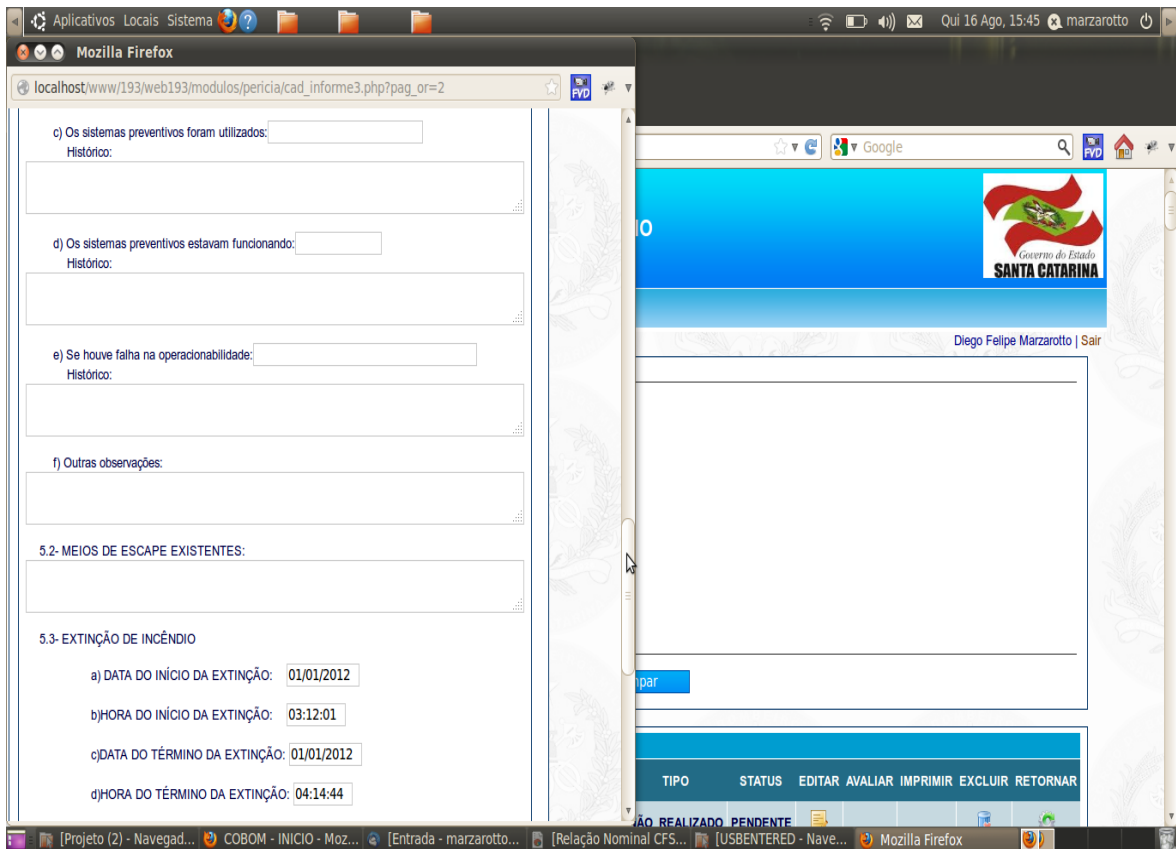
Aplicativos Locais Sistema

Qui 16 Ago, 15:45 marzarotto

Mozilla Firefox

localhost/www/193/web193/modulos/pericia/cad_informe3.php?pag_or=2

c) Os sistemas preventivos foram utilizados:
Histórico:

d) Os sistemas preventivos estavam funcionando:
Histórico:

e) Se houve falha na operacionabilidade:
Histórico:

f) Outras observações:

5.2- MEIOS DE ESCAPE EXISTENTES:

5.3- EXTINÇÃO DE INCÊNDIO

a) DATA DO INÍCIO DA EXTINÇÃO: 01/01/2012

b)HORA DO INÍCIO DA EXTINÇÃO: 03:12:01

c)DATA DO TÉRMINO DA EXTINÇÃO: 01/01/2012

d)HORA DO TÉRMINO DA EXTINÇÃO: 04:14:44

Google

io

Governo do Estado
SANTA CATARINA

Diego Felipe Marzarotto | Sair

npar

| TIPO | STATUS | EDITAR | AVALIAR | IMPRIMIR | EXCLUIR | RETORNAR |
|---|---|---|---|---|---|---|
| ÃO REALIZADO | PENDENTE | | | | | |

[Projeto (2) - Navegad... COBOM - INICIO - Moz... [Entrada - marzarotto... [Relação Nominal CFS... [USBENTERED - Nave... Mozilla Firefox